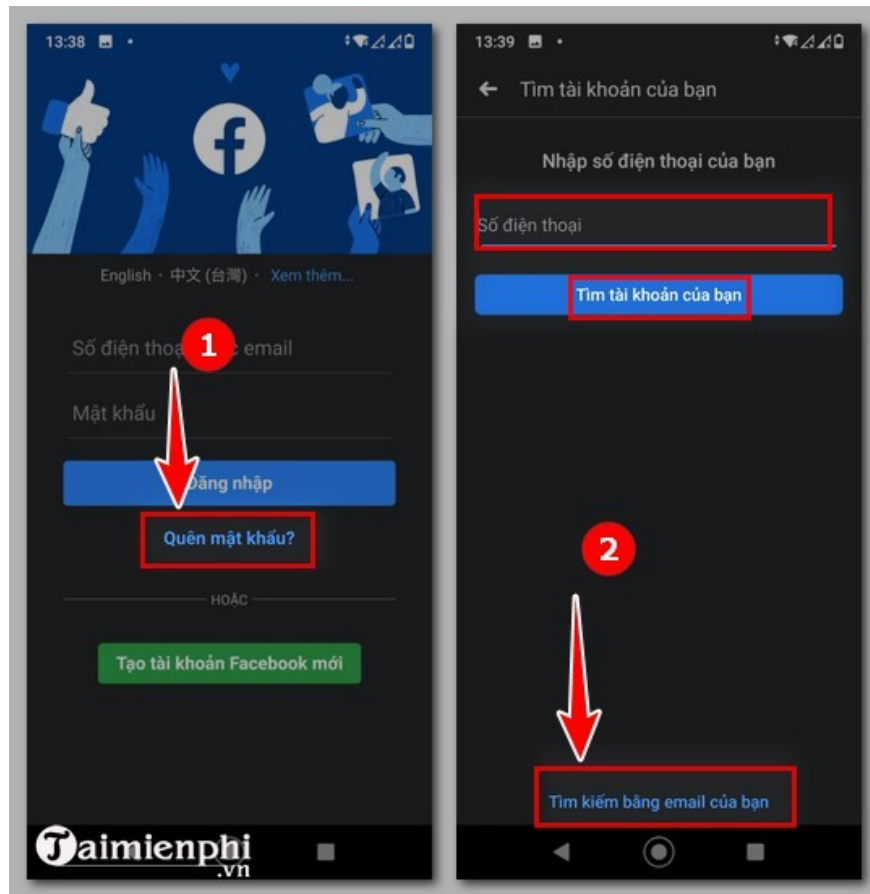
13:38

English · 中文(台灣) · Xem thêm...

1

Số điện thoại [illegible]c email

Mật khẩu

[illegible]ăng nhập

Quên mật khẩu?

HOẶC

Tạo tài khoản Facebook mới

Taimienphi.vn

13:39

Tìm tài khoản của bạn

Nhập số điện thoại của bạn

Số điện thoại

Tìm tài khoản của bạn

2

Tìm kiếm bằng email của bạn